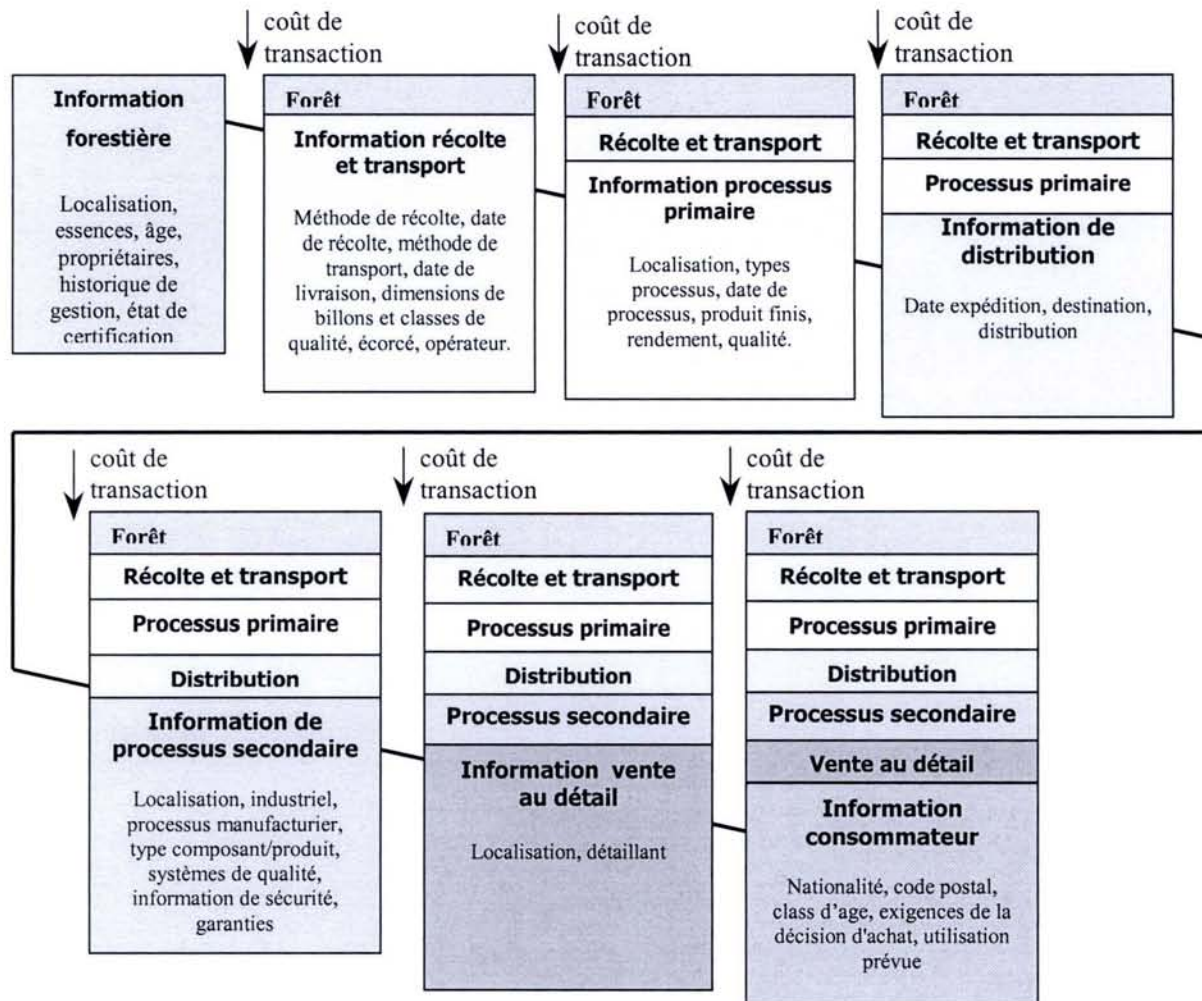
coût de transaction

coût de transaction

coût de transaction

**Information forestière**

Localisation, essences, âge, propriétaires, historique de gestion, état de certification

Forêt

**Information récolte et transport**

Méthode de récolte, date de récolte, méthode de transport, date de livraison, dimensions de billons et classes de qualité, écorcé, opérateur.

Forêt

Récolte et transport

**Information processus primaire**

Localisation, types processus, date de processus, produit finis, rendement, qualité.

Forêt

Récolte et transport

Processus primaire

**Information de distribution**

Date expédition, destination, distribution

coût de transaction

coût de transaction

coût de transaction

Forêt

Récolte et transport

Processus primaire

Distribution

**Information de processus secondaire**

Localisation, industriel, processus manufacturier, type composant/produit, systèmes de qualité, information de sécurité, garanties

Forêt

Récolte et transport

Processus primaire

Distribution

Processus secondaire

**Information vente au détail**

Localisation, détaillant

Forêt

Récolte et transport

Processus primaire

Distribution

Processus secondaire

Vente au détail

**Information consommateur**

Nationalité, code postal, class d'age, exigences de la décision d'achat, utilisation prévue